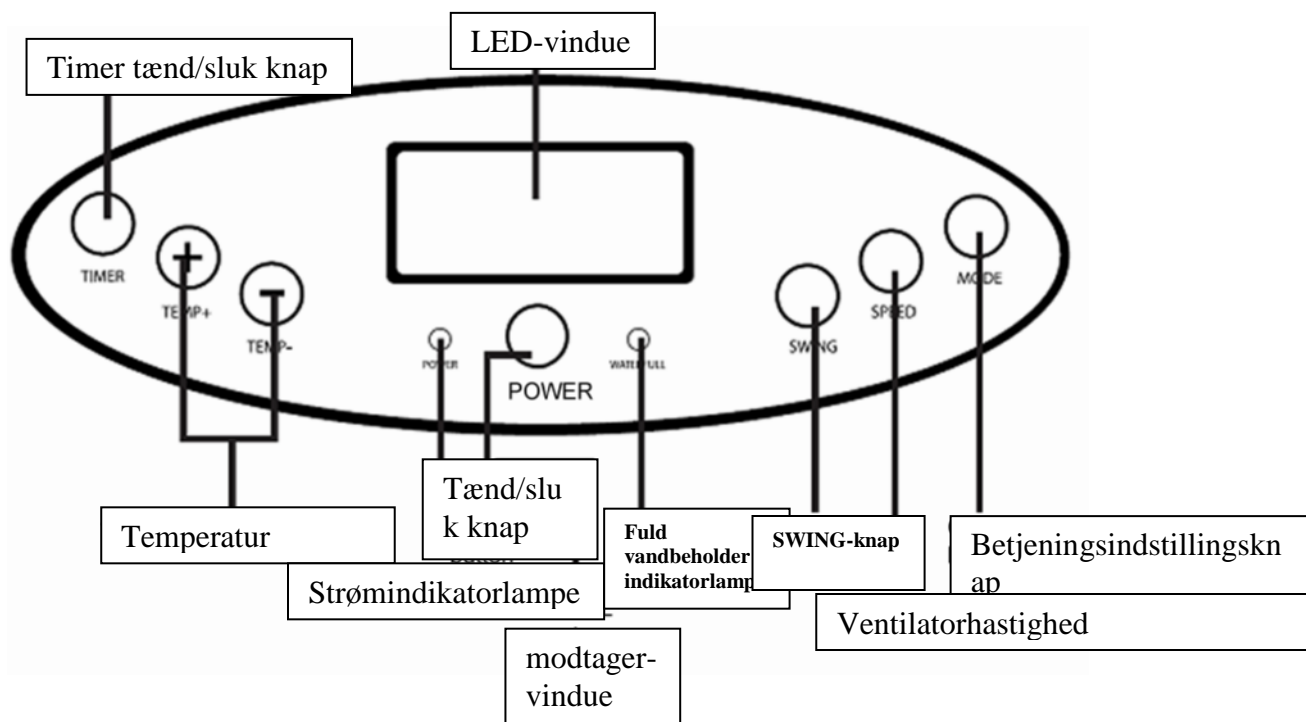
Timer tænd/sluk knap

LED-vindue

TIMER

TEMP+

TEMP-

POWER

POWER

WATER FULL

SWING

SPEED

MODE

Temperatur

Tænd/sluk knap

Strømindikatorlampe

Fuld vandbeholder indikatorlamp

SWING-knap

Betjeningsindstillingsknap

Ventilatorhastighed

modtager-vindue